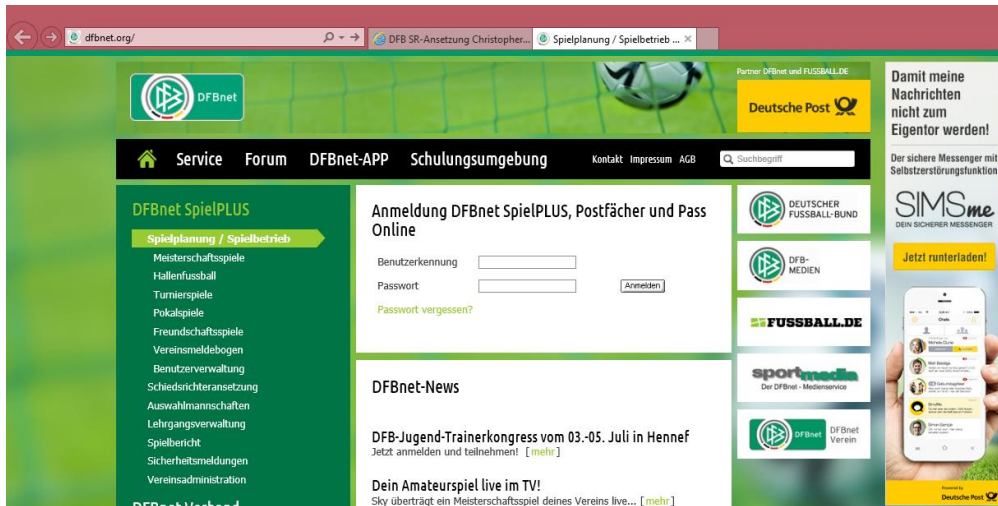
dfbnet.org/
DFB SR-Ansetzung Christopher...
Spielplanung / Spielbetrieb ...

DFBnet
Partner DFBnet und FUSSBALL.DE
Deutsche Post

Damit meine Nachrichten nicht zum Eigentor werden!
Der sichere Messenger mit Selbstzerstörungsfunktion
SIMSme
DEIN SICHERER MESSENGER
Jetzt runterladen!
Deutsche Post

Service Forum DFBnet-APP Schulungsumgebung
Kontakt Impressum AGB
Suchbegriff

DFBnet SpielPLUS
Spielplanung / Spielbetrieb
Meisterschaftsspiele
Hallenfussball
Turnierspiele
Pokalspiele
Freundschaftsspiele
Vereinsmeldebogen
Benutzerverwaltung
Schiedsrichteransetzung
Auswahlmannschaften
Lehrgangsverwaltung
Spielbericht
Sicherheitsmeldungen
Vereinsadministration
DFBnet Verband

Anmeldung DFBnet SpielPLUS, Postfächer und Pass Online
Benutzerkennung
Passwort
Anmelden
Passwort vergessen?

DFBnet-News

DFB-Jugend-Trainerkongress vom 03.-05. Juli in Hennef
Jetzt anmelden und teilnehmen! [ mehr ]

Dein Amateurspiel live im TV!
Sky überträgt ein Meisterschaftsspiel deines Vereins live... [ mehr ]

DEUTSCHER FUSSBALL-BUND
DFB-MEDIEN
FUSSBALL.DE
sportmedia
Der DFBnet - Medienservice
DFBnet
DFBnet Verein